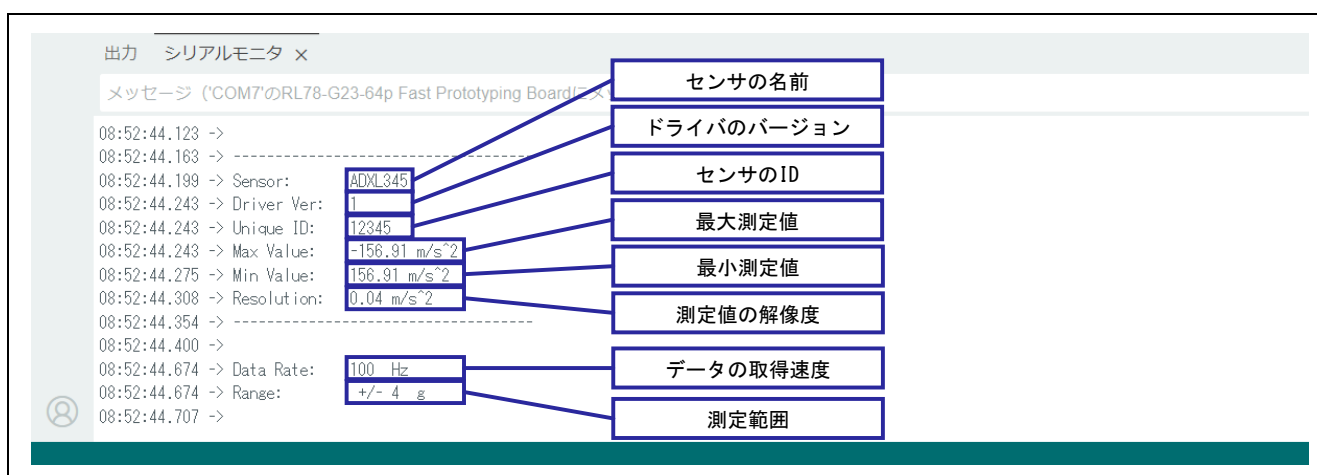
出力　シリアルモニタ ×

メッセージ（'COM7'のRL78-G23-64p Fast Prototyping Boardにメ

08:52:44.123 ->
08:52:44.163 -> ------------------------------------
08:52:44.199 -> Sensor: ADXL345
08:52:44.243 -> Driver Ver: 1
08:52:44.243 -> Unique ID: 12345
08:52:44.243 -> Max Value: -156.91 m/s^2
08:52:44.275 -> Min Value: 156.91 m/s^2
08:52:44.308 -> Resolution: 0.04 m/s^2
08:52:44.354 -> ------------------------------------
08:52:44.400 ->
08:52:44.674 -> Data Rate: 100 Hz
08:52:44.674 -> Range: +/- 4 g
08:52:44.707 ->

センサの名前
ドライバのバージョン
センサのID
最大測定値
最小測定値
測定値の解像度
データの取得速度
測定範囲